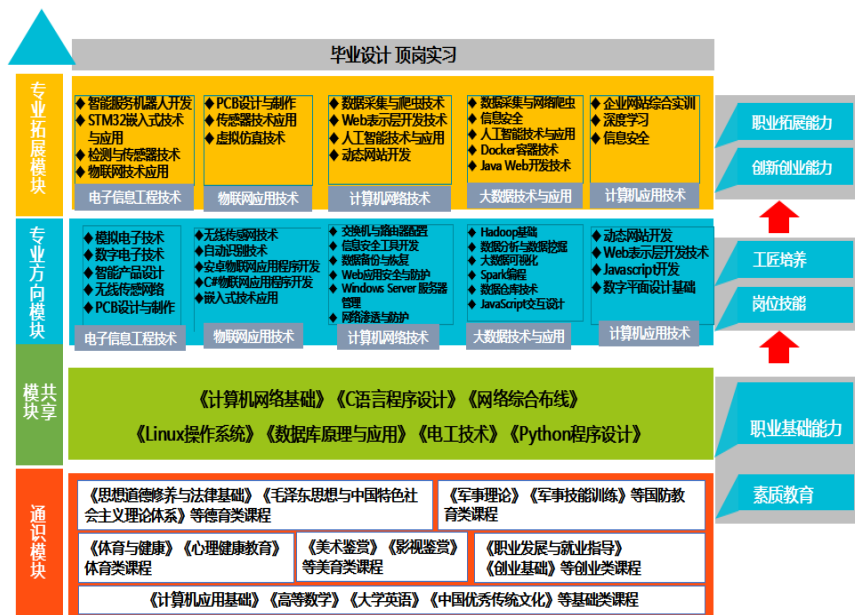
毕业设计 顶岗实习

专业拓展模块

◆智能服务机器人开发
◆STM32嵌入式技术与应用
◆检测与传感器技术
◆物联网技术应用
电子信息工程技术

◆PCB设计与制作
◆传感器技术应用
◆虚拟仿真技术
物联网应用技术

◆数据采集与爬虫技术
◆Web表示层开发技术
◆人工智能技术与应用
◆动态网站开发
计算机网络技术

◆数据采集与网络爬虫
◆信息安全
◆人工智能技术与应用
◆Docker容器技术
◆Java Web开发技术
大数据技术与应用

◆企业网站综合实训
◆深度学习
◆信息安全
计算机应用技术

职业拓展能力
创新创业能力

专业方向模块

◆模拟电子技术
◆数字电子技术
◆智能产品设计
◆无线传感网络
◆PCB设计与制作
电子信息工程技术

◆无线传感网技术
◆自动识别技术
◆安卓物联网应用程序开发
◆C#物联网应用程序开发
◆嵌入式技术应用
物联网应用技术

◆交换机与路由器配置
◆信息安全工具开发
◆数据备份与恢复
◆Web应用安全与防护
◆Windows Server 服务器管理
◆网络渗透与防护
计算机网络技术

◆Hadoop基础
◆数据分析与数据挖掘
◆大数据可视化
◆Spark编程
◆数据仓库技术
◆JavaScript交互设计
大数据技术与应用

◆动态网站开发
◆Web表示层开发技术
◆Javascript开发
◆数字平面设计基础
计算机应用技术

工匠培养
岗位技能

共享模块

《计算机网络基础》《C语言程序设计》《网络综合布线》
《Linux操作系统》《数据库原理与应用》《电工技术》《Python程序设计》

职业基础能力

通识模块

《思想道德修养与法律基础》《毛泽东思想与中国特色社会主义理论体系》等德育类课程
《军事理论》《军事技能训练》等国防教育类课程
《体育与健康》《心理健康教育》体育类课程
《美术鉴赏》《影视鉴赏》等美育类课程
《职业发展与就业指导》《创业基础》等创业类课程
《计算机应用基础》《高等数学》《大学英语》《中国优秀传统文化》等基础类课程

素质教育